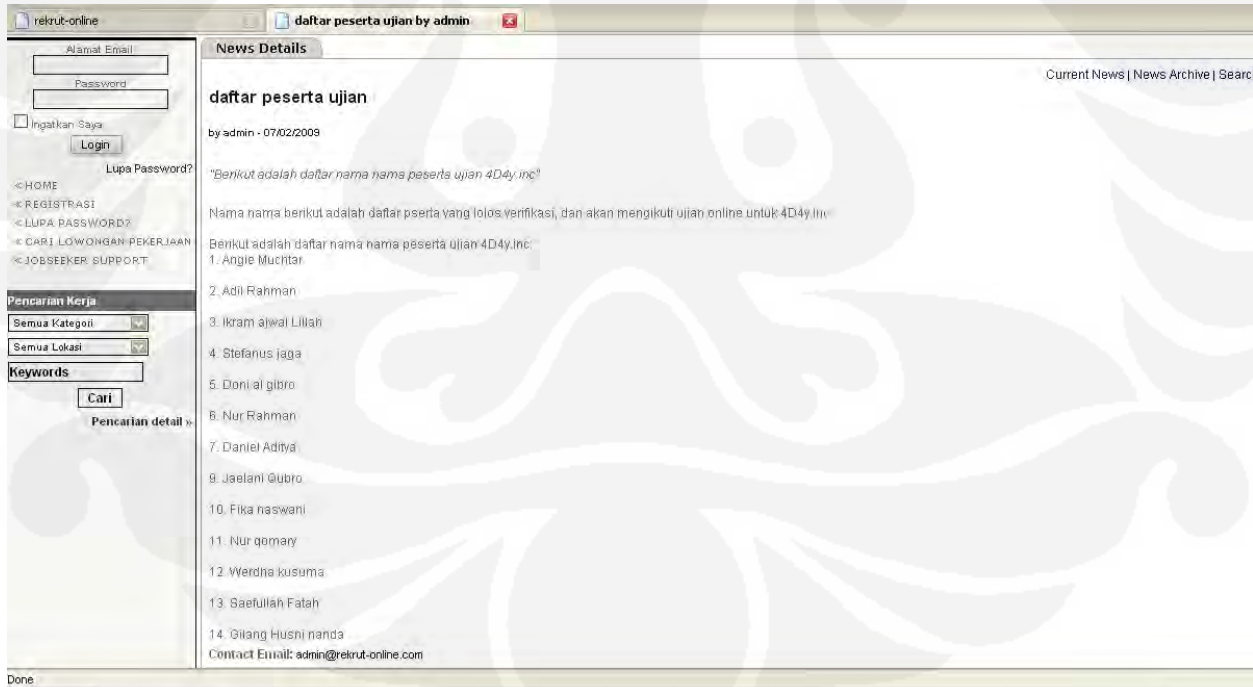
rekrut-online

daftar peserta ujian by admin

Alamat Email

Password

Ingatkan Saya

Login

Lupa Password?

< HOME

< REGISTRASI

< LUPA PASSWORD?

< CARI LOWONGAN PEKERJAAN

< JOBSEEKER SUPPORT

Pencarian Kerja

Semua Kategori

Semua Lokasi

Keywords

Cari

Pencarian detail »

News Details

Current News | News Archive | Searc

daftar peserta ujian

by admin - 07/02/2009

"Berikut adalah daftar nama nama peserta ujian 4D4y inc"

Nama nama berikut adalah daftar pserta yang lolos verifikasi, dan akan mengikuti ujian online untuk 4D4y.inc

Berikut adalah daftar nama nama peserta ujian 4D4y.inc:
1. Angie Muchtar

2. Adil Rahman

3. Ikram ajwal Lillah

4. Stefanus jaga

5. Doni al gibro

6. Nur Rahman

7. Daniel Aditya

9. Jaelani Qubro

10. Fika naswani

11. Nur qomary

12. Werdha kusuma

13. Saefullah Fatah

14. Gilang Husni nanda

Contact Email: admin@rekrut-online.com

Done